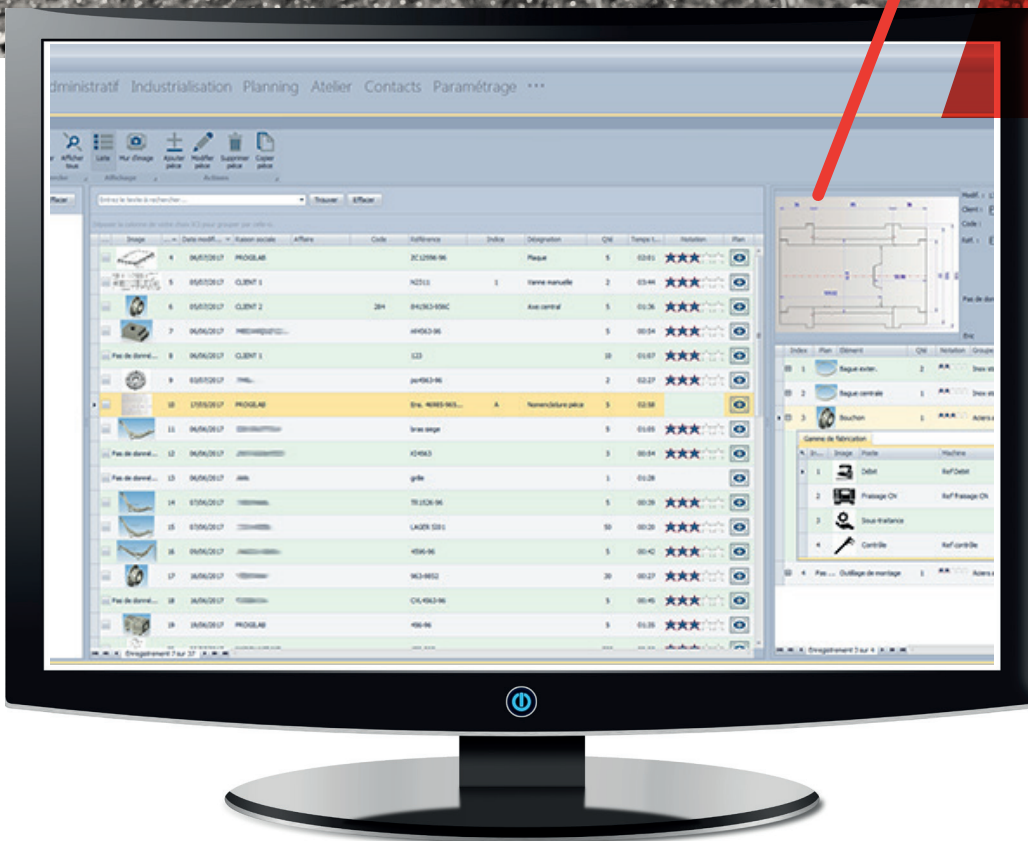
dministratif Industrialisation Planning Atelier Contacts Paramétrage •••

Afficher tous | Liste | Mur d'image | Ajouter pièce | Modifier pièce | Supprimer pièce | Copier pièce

Affichage | Actions

Effacer

Entrez le texte à rechercher... | Trouver | Effacer

| | Image | ... | Date modif... | Raison sociale | Affaire | Code | Référence | Indice | Désignation | Qté | Temps t... | Notation | Plan |
|---|---|---|---|---|---|---|---|---|---|---|---|---|---|
| | | 4 | 06/07/2017 | PROGELAB | | | ZC12556-96 | | Plaque | 5 | 02:01 | ★★★☆☆ | |
| | | 5 | 05/07/2017 | CLIENT 1 | | | N2511 | 1 | Vanne manuelle | 2 | 03:44 | ★★★☆☆ | |
| | | 6 | 05/07/2017 | CLIENT 2 | | 284 | 841563-856C | | Axe central | 5 | 01:36 | ★★★☆☆ | |
| | | 7 | 06/06/2017 | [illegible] | | | A4563-96 | | | 5 | 00:54 | ★★★☆☆ | |
| | Pas de donné... | 8 | 06/06/2017 | CLIENT 1 | | | 123 | | | 10 | 01:07 | ★★★☆☆ | |
| | | 9 | 03/07/2017 | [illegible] | | | po4563-96 | | | 2 | 02:27 | ★★★☆☆ | |
| | | 10 | 17/05/2017 | PROGELAB | | | Ens. 46985-963... | A | Nomenclature pièce | 5 | 02:58 | | |
| | | 11 | 06/06/2017 | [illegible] | | | bras serge | | | 5 | 01:05 | ★★★☆☆ | |
| | Pas de donné... | 12 | 06/06/2017 | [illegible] | | | KI4563 | | | 3 | 00:54 | ★★★☆☆ | |
| | Pas de donné... | 13 | 06/06/2017 | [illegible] | | | grille | | | 1 | 01:28 | | |
| | | 14 | 07/06/2017 | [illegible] | | | TR1526-96 | | | 5 | 00:39 | ★★★☆☆ | |
| | | 15 | 07/06/2017 | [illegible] | | | LAGER 5551 | | | 50 | 00:20 | ★★★☆☆ | |
| | | 16 | 09/06/2017 | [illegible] | | | 4596-96 | | | 5 | 00:42 | ★★★☆☆ | |
| | | 17 | 16/06/2017 | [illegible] | | | 963-9852 | | | 20 | 00:27 | ★★★☆☆ | |
| | Pas de donné... | 18 | 16/06/2017 | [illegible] | | | CVL4563-96 | | | 5 | 00:45 | ★★★☆☆ | |
| | | 19 | 19/06/2017 | PROGELAB | | | 456-96 | | | 5 | 01:35 | ★★★☆☆ | |

Enregistrement 7 sur 37

Modif. : | Client : | Code : | Réf. : | Pas de donn | Enc

| Index | Plan | Elément | Qté | Notation | Groupe |
|---|---|---|---|---|---|
| 1 | | Bague exter... | 2 | ★★ | Inox |
| 2 | | Bague centrale | 1 | ★★ | Inox |
| 3 | | Bouchon | 1 | ★★ | Aciers |
| 4 | Pas ... | Outillage de montage | 1 | ★★ | Aciers |

Gamme de fabrication

| Image | Poste | Machine |
|---|---|---|
| 1 | Débit | Ref Débit |
| 2 | Fraisage CN | Ref Fraisage CN |
| 3 | Sous-traitance | |
| 4 | Contrôle | Ref contrôle |

Enregistrement 3 sur 4